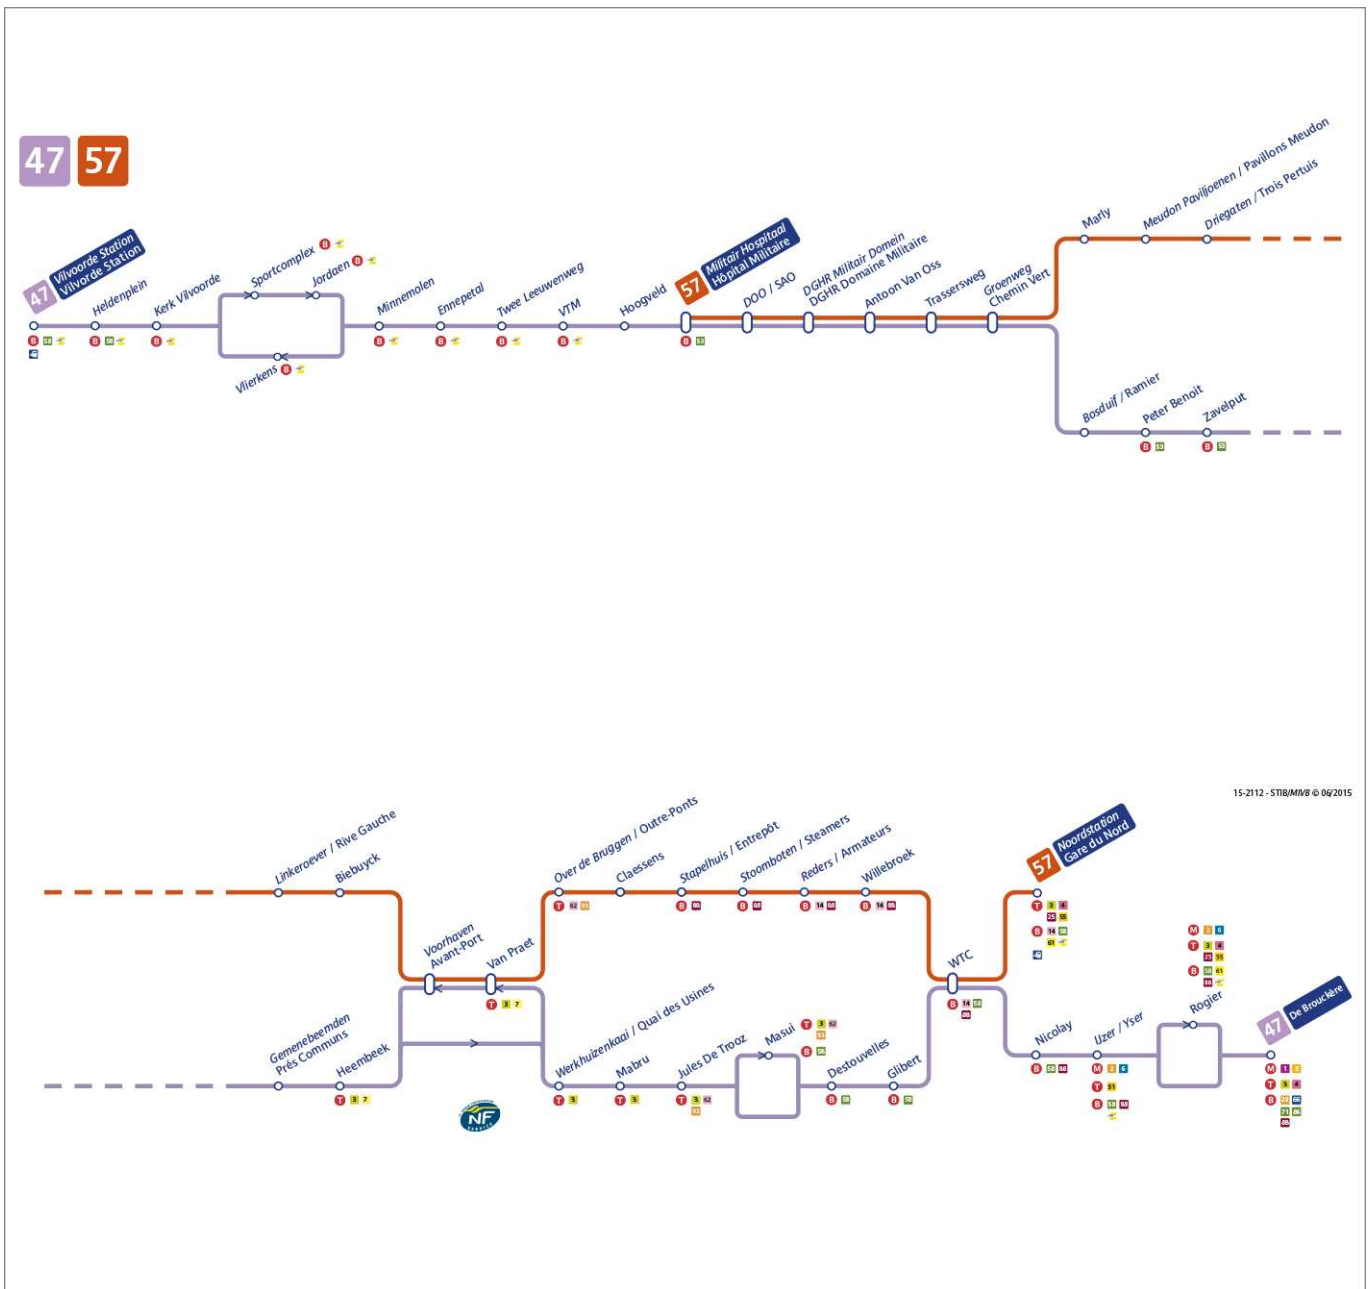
47 57

47 Vilvoorde Station Vilvorde Station
Heldenplein
Kerk Vilvoorde
Sportcomplex
Jordaen
Vierkens
Minnemolen
Ennepetal
Twee Leeuwenweg
VTM
Hoogveld
57 Militair Hospitaal Hôpital Militaire
DOO / SAO
DGHR Militair Domein DGHR Domaine Militaire
Antoon Van Oss
Trassersweg
Groenweg Chemin Vert
Marly
Meudon Paviljoenen / Pavillons Meudon
Driegaten / Trois Pertuis
Bosduif / Ramier
Peter Benoit
Zavelput

15-2112 - STIB/MIVB © 06/2015

Linkeroever / Rive Gauche
Biebuyck
Voorhaven Avant-Port
Van Praet
Over de Bruggen / Outre-Ponts
Claessens
Stapelhuis / Entrepôt
Stoomboten / Steamers
Reders / Armateurs
Willebroek
WTC
57 Noordstation Gare du Nord
Gemenebeemden Prés Communs
Heembeek
Werkhuizenkaai / Quai des Usines
Mabru
Jules De Trooz
Masui
Destouvelles
Gilbert
Nicolay
IJzer / Yser
Rogier
47 De Brouckère
NF